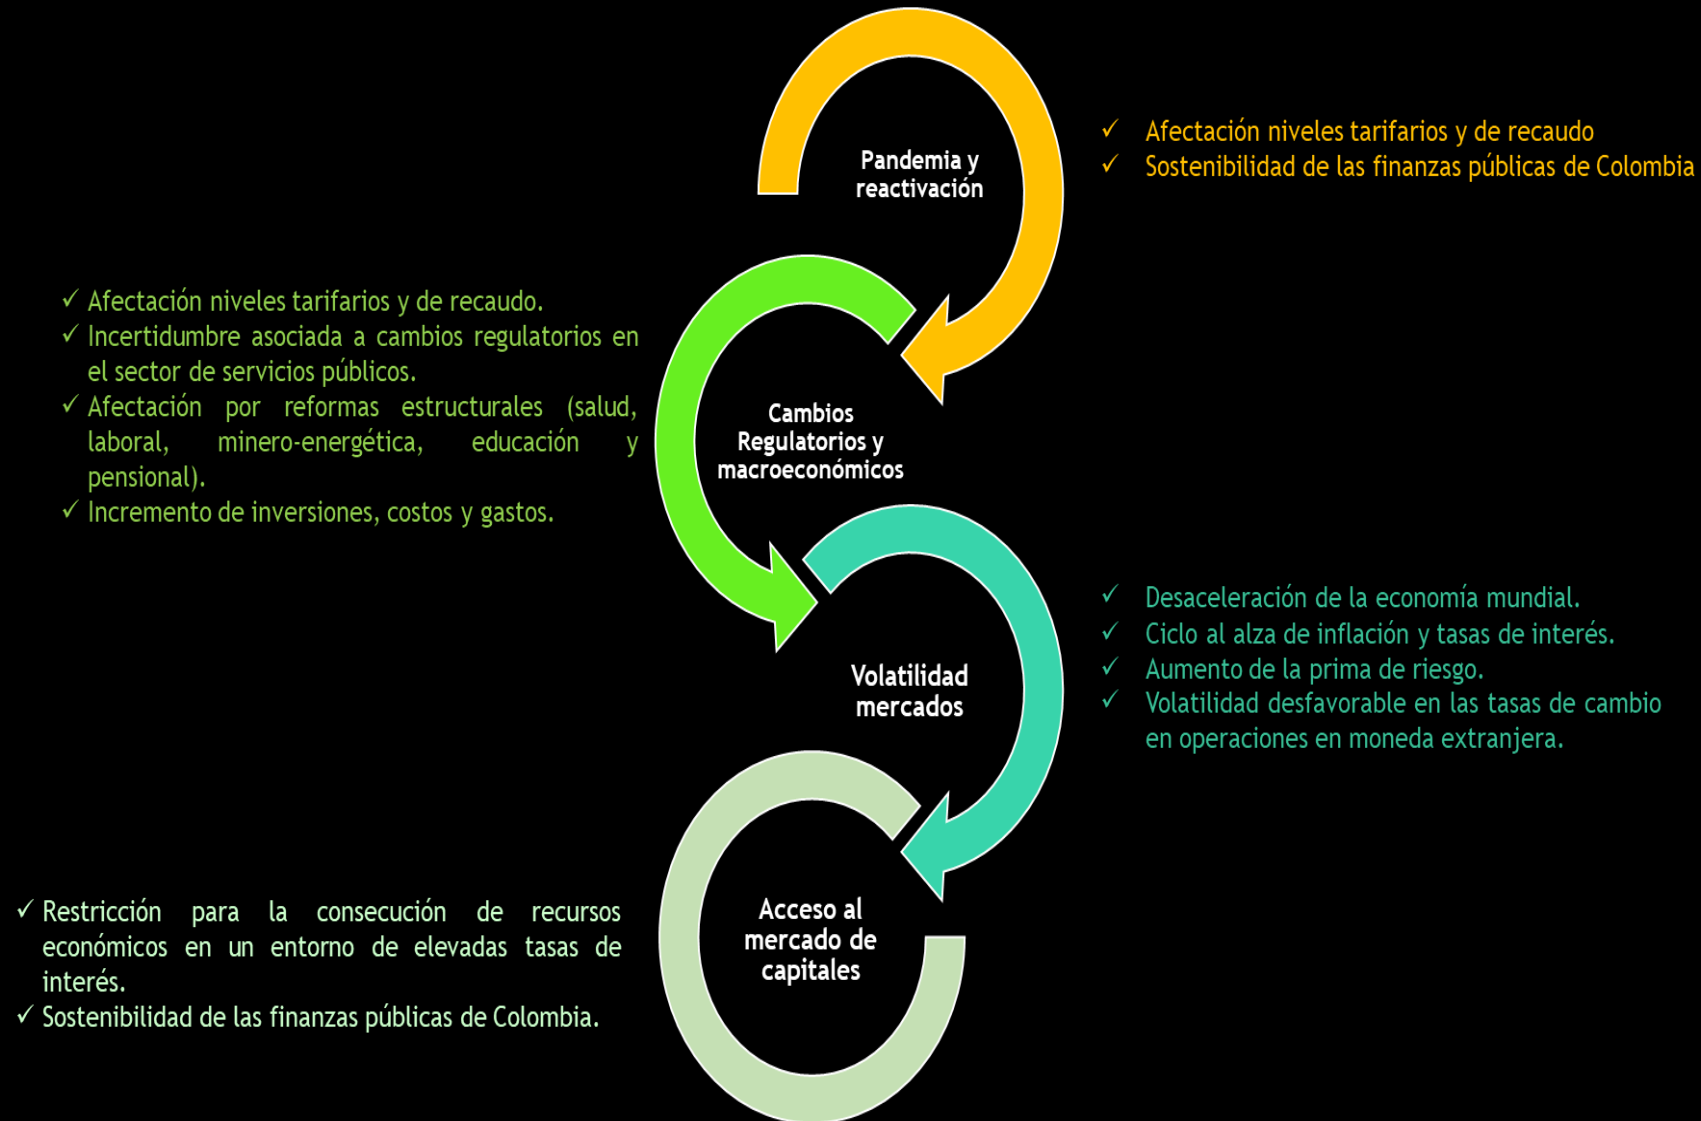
Pandemia y reactivación

✓ Afectación niveles tarifarios y de recaudo
✓ Sostenibilidad de las finanzas públicas de Colombia

✓ Afectación niveles tarifarios y de recaudo.
✓ Incertidumbre asociada a cambios regulatorios en el sector de servicios públicos.
✓ Afectación por reformas estructurales (salud, laboral, minero-energética, educación y pensional).
✓ Incremento de inversiones, costos y gastos.

Cambios Regulatorios y macroeconómicos

✓ Desaceleración de la economía mundial.
✓ Ciclo al alza de inflación y tasas de interés.
✓ Aumento de la prima de riesgo.
✓ Volatilidad desfavorable en las tasas de cambio en operaciones en moneda extranjera.

Volatilidad mercados

✓ Restricción para la consecución de recursos económicos en un entorno de elevadas tasas de interés.
✓ Sostenibilidad de las finanzas públicas de Colombia.

Acceso al mercado de capitales